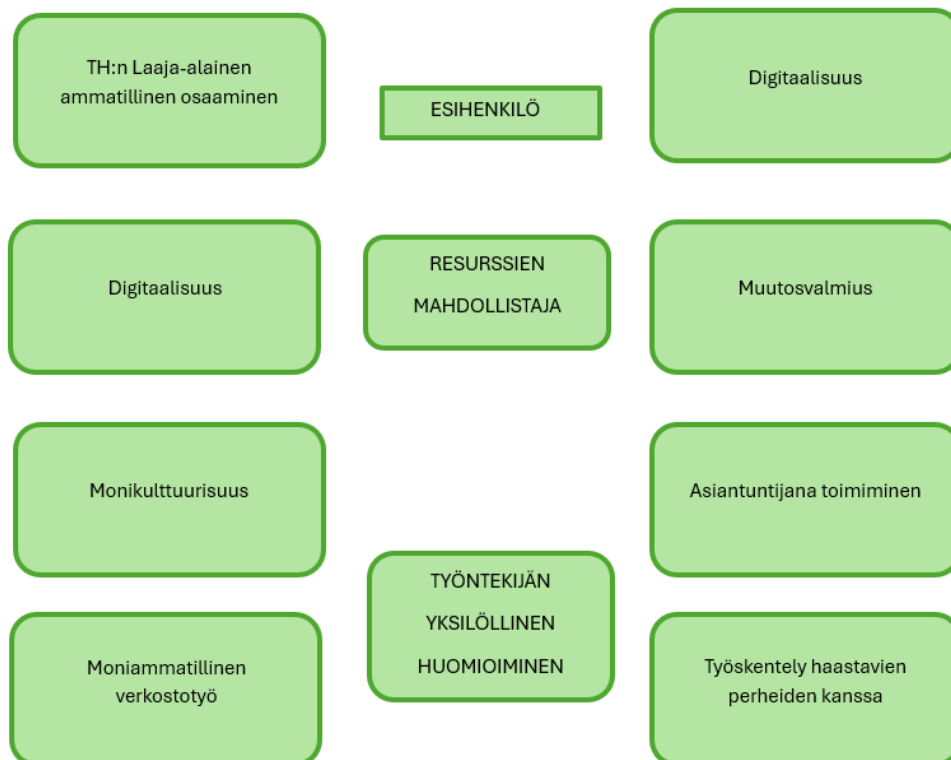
TH:n Laaja-alainen ammatillinen osaaminen

ESIHENKILÖ

Digitaalisuus

Digitaalisuus

RESURSSIEN MAHDOLLISTAJA

Muutosvalmius

Monikulttuurisuus

Asiantuntijana toimiminen

TYÖNTEKIJÄN YKSILÖLLINEN HUOMIOIMINEN

Moniammatillinen verkostotyö

Työskentely haastavien perheiden kanssa